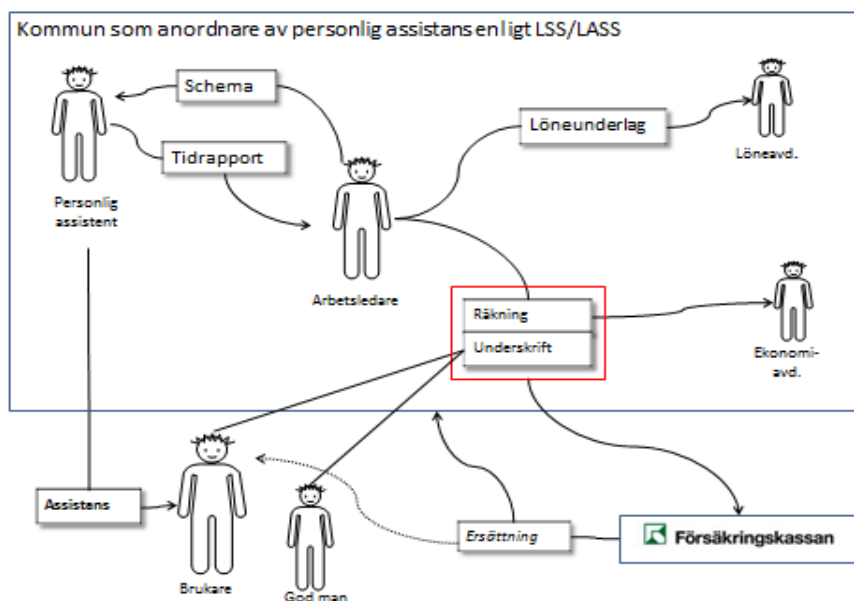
Kommun som anordnare av personlig assistans enligt LSS/LASS

Schema

Tidrapport

Personlig assistent

Arbetsledare

Löneunderlag

Löneavd.

Räkning

Underskrift

Ekonomi-avd.

Assistans

Brukare

God man

Ersättning

Försäkringskassan